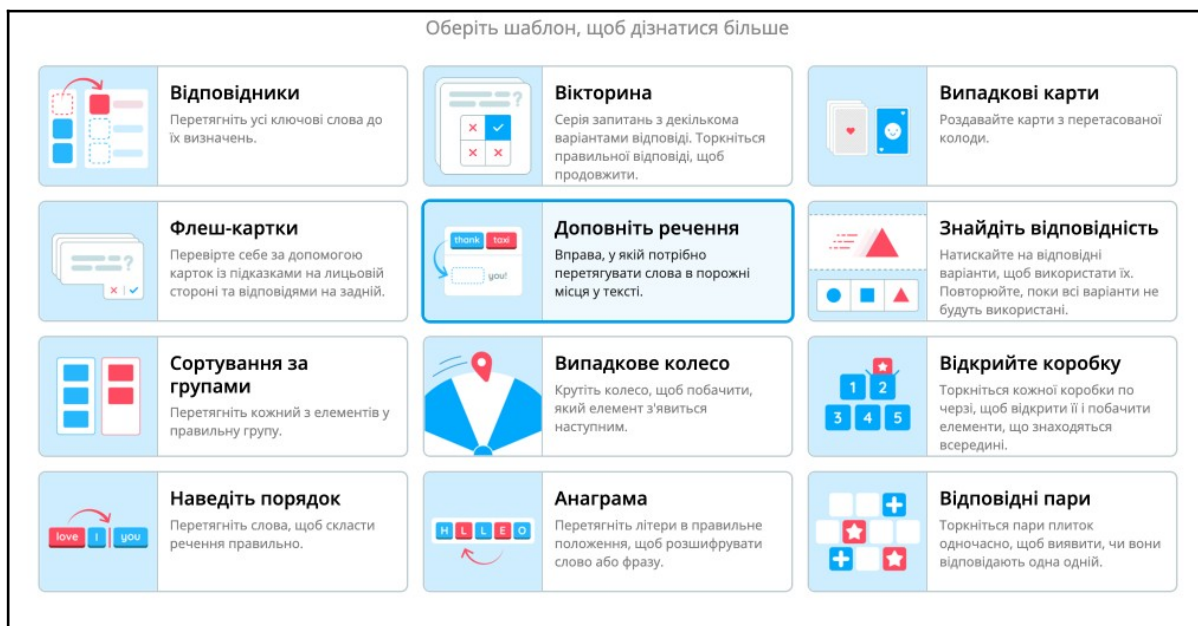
Оберіть шаблон, щоб дізнатися більше

Відповідники
Перетягніть усі ключові слова до їх визначень.

Вікторина
Серія запитань з декількома варіантами відповіді. Торкніться правильної відповіді, щоб продовжити.

Випадкові карти
Роздавайте карти з перетасованої колоди.

Флеш-картки
Перевірте себе за допомогою карток із підказками на лицьовій стороні та відповідями на задній.

thank
taxi
you!

Доповніть речення
Вправа, у якій потрібно перетягувати слова в порожні місця у тексті.

Знайдіть відповідність
Натискайте на відповідні варіанти, щоб використати їх. Повторюйте, поки всі варіанти не будуть використані.

Сортування за групами
Перетягніть кожний з елементів у правильну групу.

Випадкове колесо
Крутіть колесо, щоб побачити, який елемент з'явиться наступним.

1 2 3 4 5

Відкрийте коробку
Торкніться кожної коробки по черзі, щоб відкрити її і побачити елементи, що знаходяться всередині.

love I you

Наведіть порядок
Перетягніть слова, щоб скласти речення правильно.

H L L E O

Анаграма
Перетягніть літери в правильне положення, щоб розшифрувати слово або фразу.

Відповідні пари
Торкніться пари плиток одночасно, щоб виявити, чи вони відповідають одна одній.